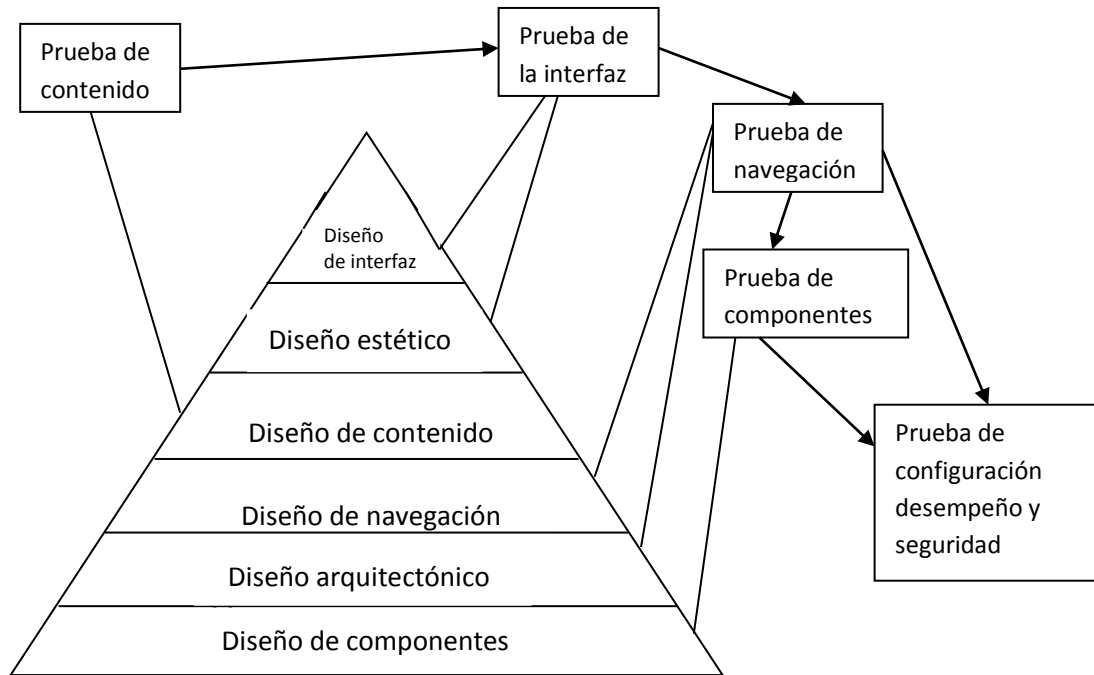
Prueba de contenido

Prueba de la interfaz

Prueba de navegación

Prueba de componentes

Prueba de configuración desempeño y seguridad

Diseño de interfaz

Diseño estético

Diseño de contenido

Diseño de navegación

Diseño arquitectónico

Diseño de componentes